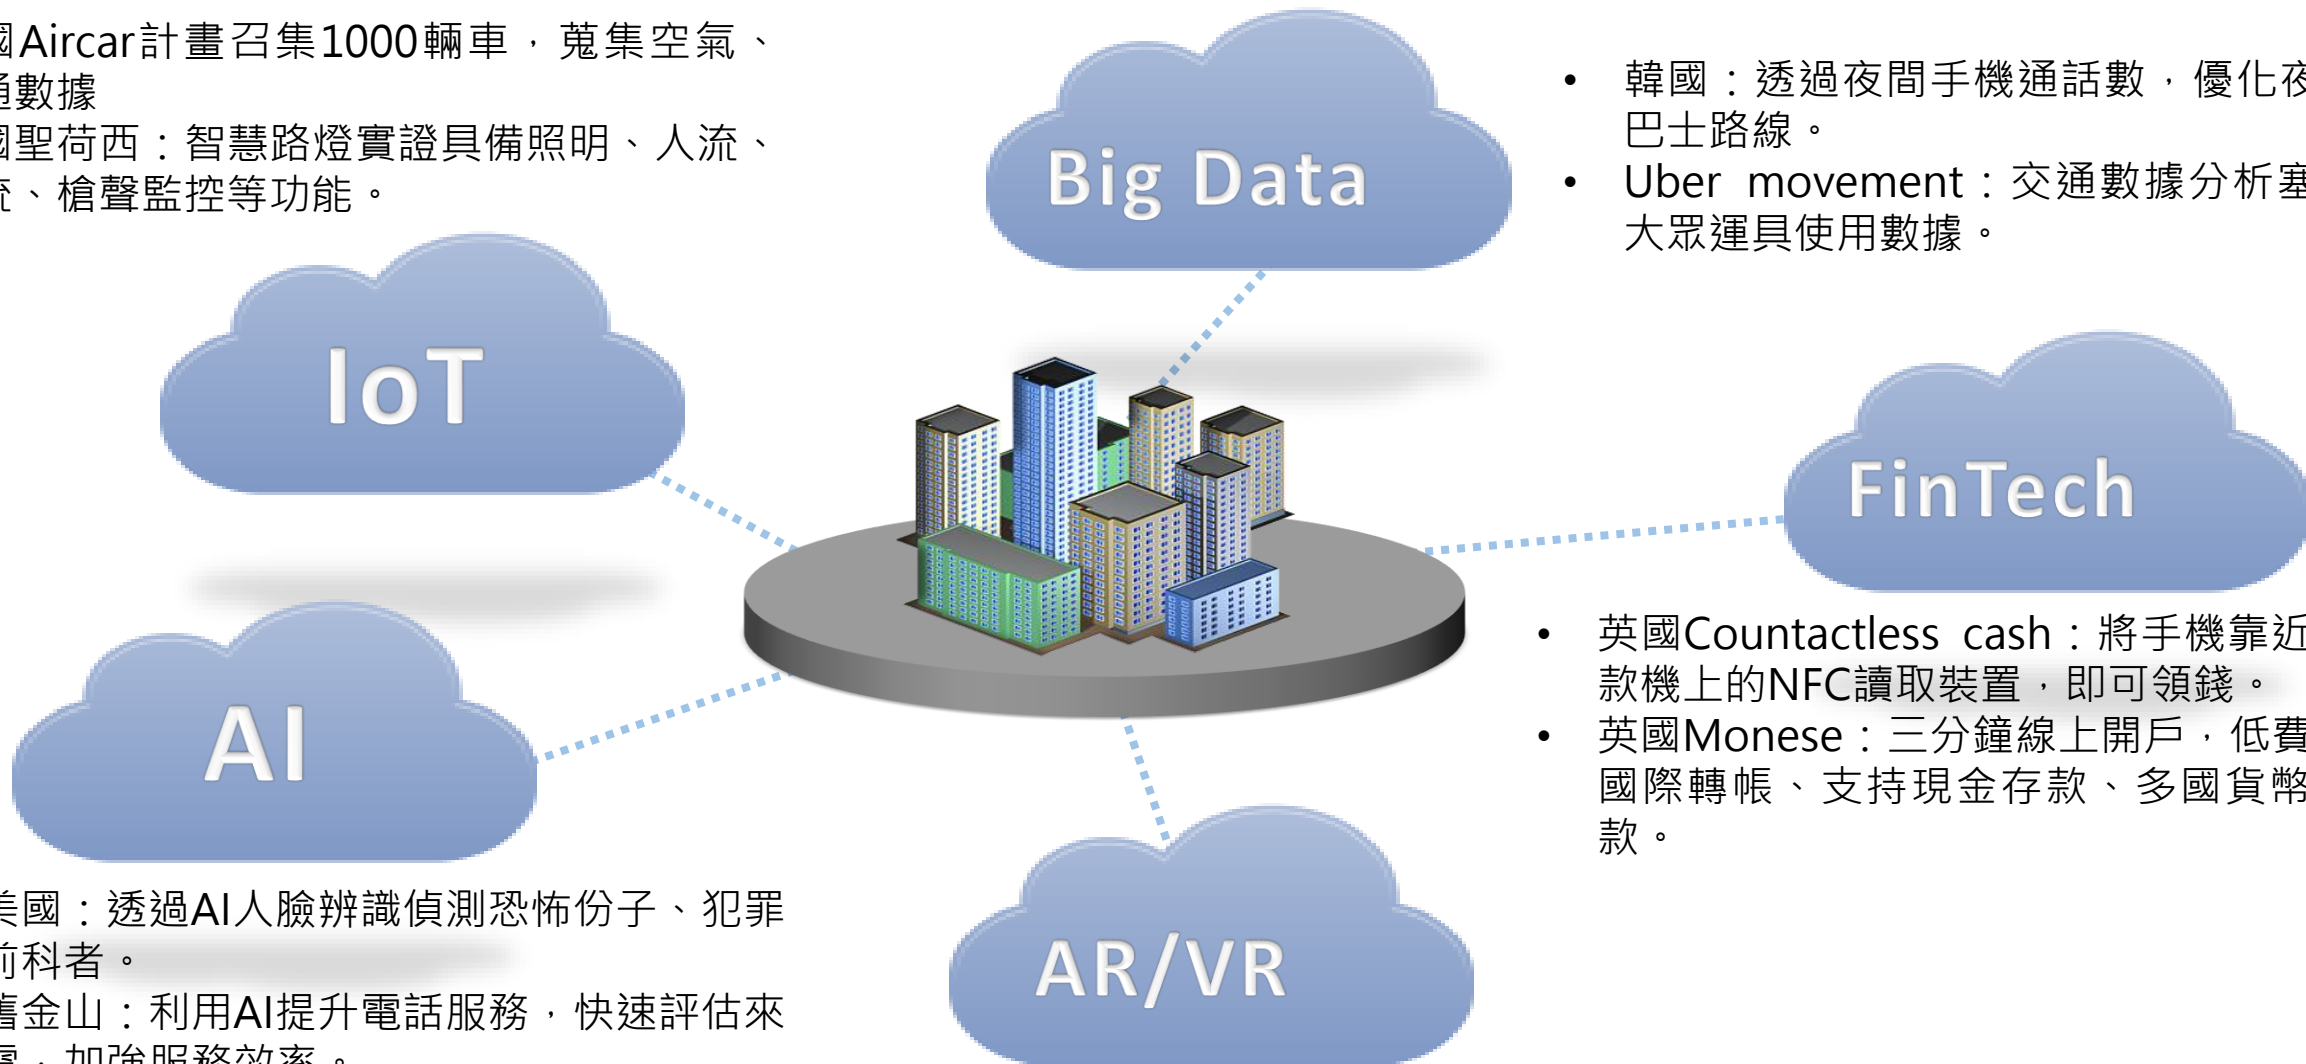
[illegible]Aircar計畫召集1000輛車，蒐集空氣、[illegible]數據
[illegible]聖荷西：智慧路燈實證具備照明、人流、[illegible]、槍聲監控等功能。

Big Data

• 韓國：透過夜間手機通話數，優化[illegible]巴士路線。
• Uber movement：交通數據分析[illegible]大眾運具使用數據。

IoT

FinTech

AI

• 英國Countactless cash：將手機靠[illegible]款機上的NFC讀取裝置，即可領錢。
• 英國Monese：三分鐘線上開戶，低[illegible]國際轉帳、支持現金存款、多國貨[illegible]款。

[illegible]國：透過AI人臉辨識偵測恐怖份子、犯罪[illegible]科者。
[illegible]金山：利用AI提升電話服務，快速評估來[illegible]，加強服務效率。

AR/VR